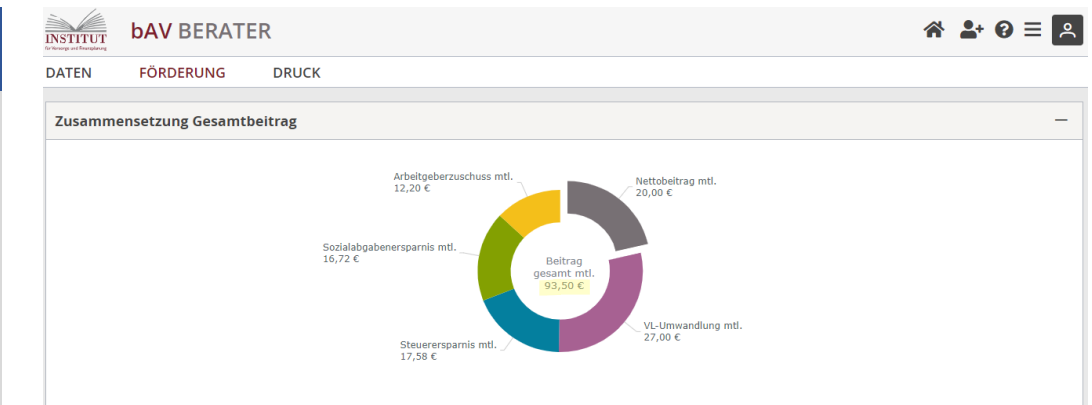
INSTITUT
für Vorsorge und Finanzplanung

bAV BERATER

DATEN FÖRDERUNG DRUCK

Zusammensetzung Gesamtbeitrag

—

Arbeitgeberzuschuss mtl.
12,20 €

Nettobeitrag mtl.
20,00 €

Sozialabgabenersparnis mtl.
16,72 €

Beitrag
gesamt mtl.
93,50 €

VL-Umwandlung mtl.
27,00 €

Steuerersparnis mtl.
17,58 €